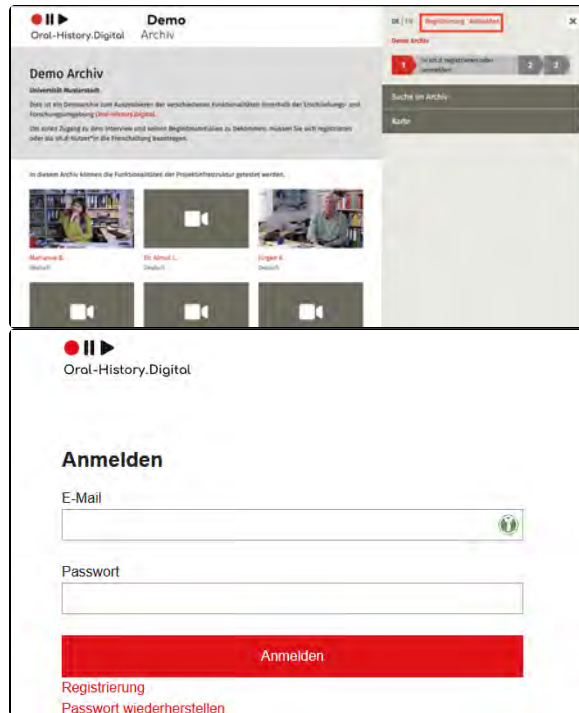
Oral-History.Digital

Demo
Archiv

DE | EN Registrierung Anmelden

Demo Archiv

1 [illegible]

2

3

Suche im Archiv

Karte

Demo Archiv

Universität Musterstadt

Dies ist ein Demoarchiv zum Ausprobieren der verschiedenen Funktionalitäten innerhalb der Erschließungs- und Forschungsumgebung Oral-History.Digital.

Um vollen Zugang zu dem Interview und seinen Begleitmaterialien zu bekommen, müssen Sie sich registrieren oder als oh.d-Nutzer*in die Freischaltung beantragen.

In diesem Archiv können die Funktionalitäten der Projektinfrastruktur getestet werden.

Marianne B.
Deutsch

Dr. Almut L.
Deutsch

Jürgen K.
Deutsch

Oral-History.Digital

Anmelden

E-Mail

Passwort

Anmelden

Registrierung
Passwort wiederherstellen